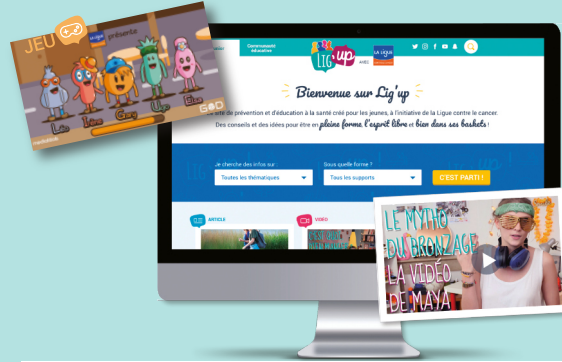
JEU
la ligue
présente
Léo
Lou
Guy
Lise
Lily
GO

Communauté éducative
LIG'up
AVEC
LA LIGUE

Bienvenue sur Lig'up

Site de prévention et d'éducation à la santé créé pour les jeunes, à l'initiative de la Ligue contre le cancer.
Des conseils et des idées pour être en pleine forme, l'esprit libre et bien dans ses baskets !

Je cherche des infos sur :
Toutes les thématiques
Sous quelle forme ?
Tous les supports
C'EST PARTI !

ARTICLE
VIDEO

LE MYTHO DU BRONZAGE
LA VIDÉO DE MAYA